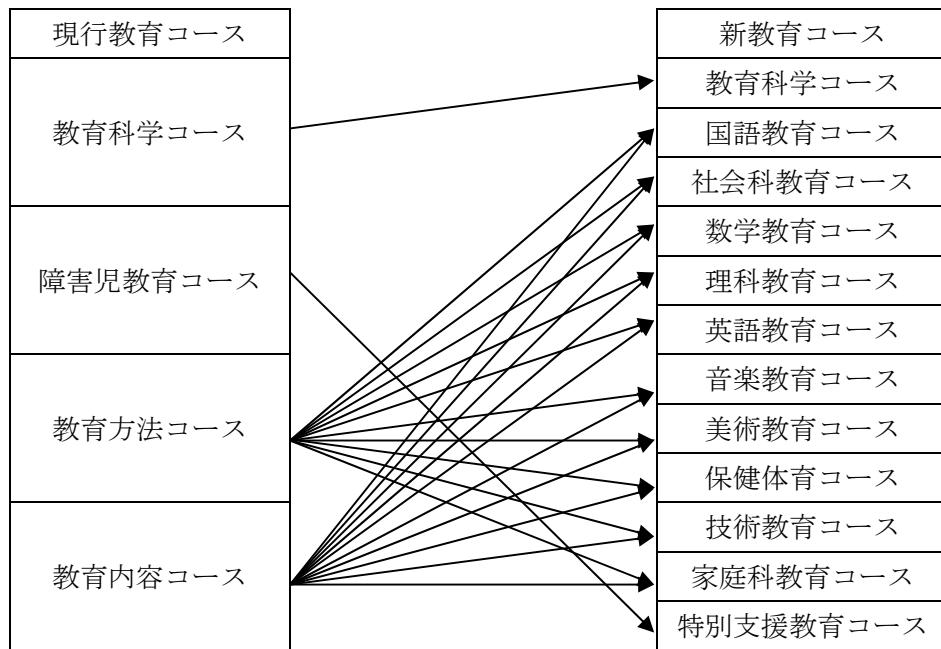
現行教育コース

教育科学コース

障害児教育コース

教育方法コース

教育内容コース

新教育コース

教育科学コース

国語教育コース

社会科教育コース

数学教育コース

理科教育コース

英語教育コース

音楽教育コース

美術教育コース

保健体育コース

技術教育コース

家庭科教育コース

特別支援教育コース